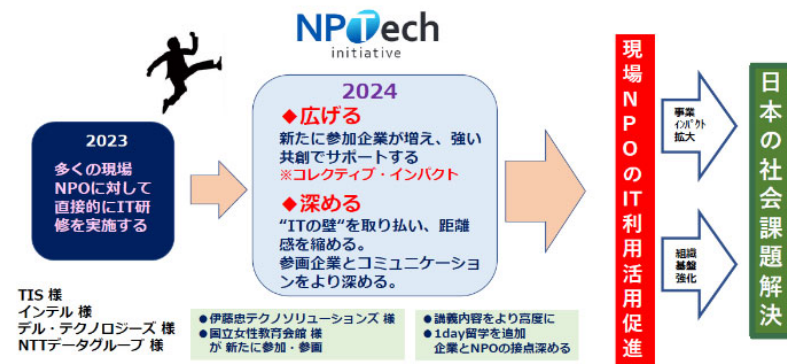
NPTech
initiative

2023
多くの現場NPOに対して直接的にIT研修を実施する

2024
◆広げる
新たに参加企業が増え、強い共創でサポートする
※コレクティブ・インパクト
◆深める
"ITの壁"を取り払い、距離感を縮める。
参画企業とコミュニケーションをより深める。

TIS 様
インテル 様
デル・テクノロジーズ 様
NTTデータグループ 様

●伊藤忠テクノソリューションズ 様
●国立女性教育会館 様
が 新たに参加・参画

●講義内容をより高度に
●1day留学を追加
企業とNPOの接点深める

現場NPOのIT利用活用促進

事業インパクト拡大

組織基盤強化

日本の社会課題解決